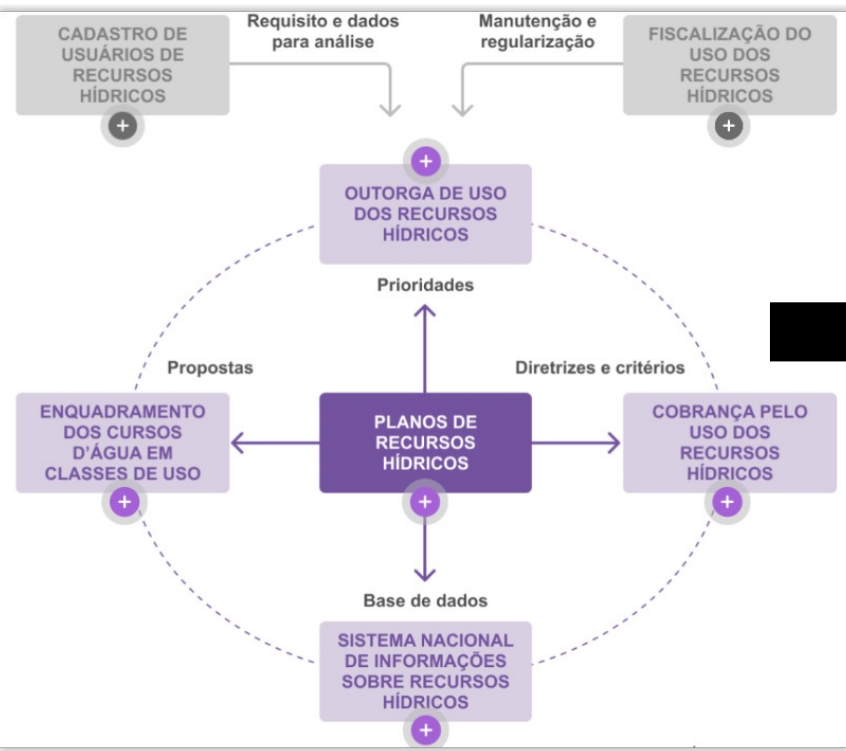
CADASTRO DE USUÁRIOS DE RECURSOS HÍDRICOS

Requisito e dados para análise

Manutenção e regularização

FISCALIZAÇÃO DO USO DOS RECURSOS HÍDRICOS

OUTORGA DE USO DOS RECURSOS HÍDRICOS

Prioridades

Propostas

Diretrizes e critérios

ENQUADRAMENTO DOS CURSOS D'ÁGUA EM CLASSES DE USO

PLANOS DE RECURSOS HÍDRICOS

COBRANÇA PELO USO DOS RECURSOS HÍDRICOS

Base de dados

SISTEMA NACIONAL DE INFORMAÇÕES SOBRE RECURSOS HÍDRICOS